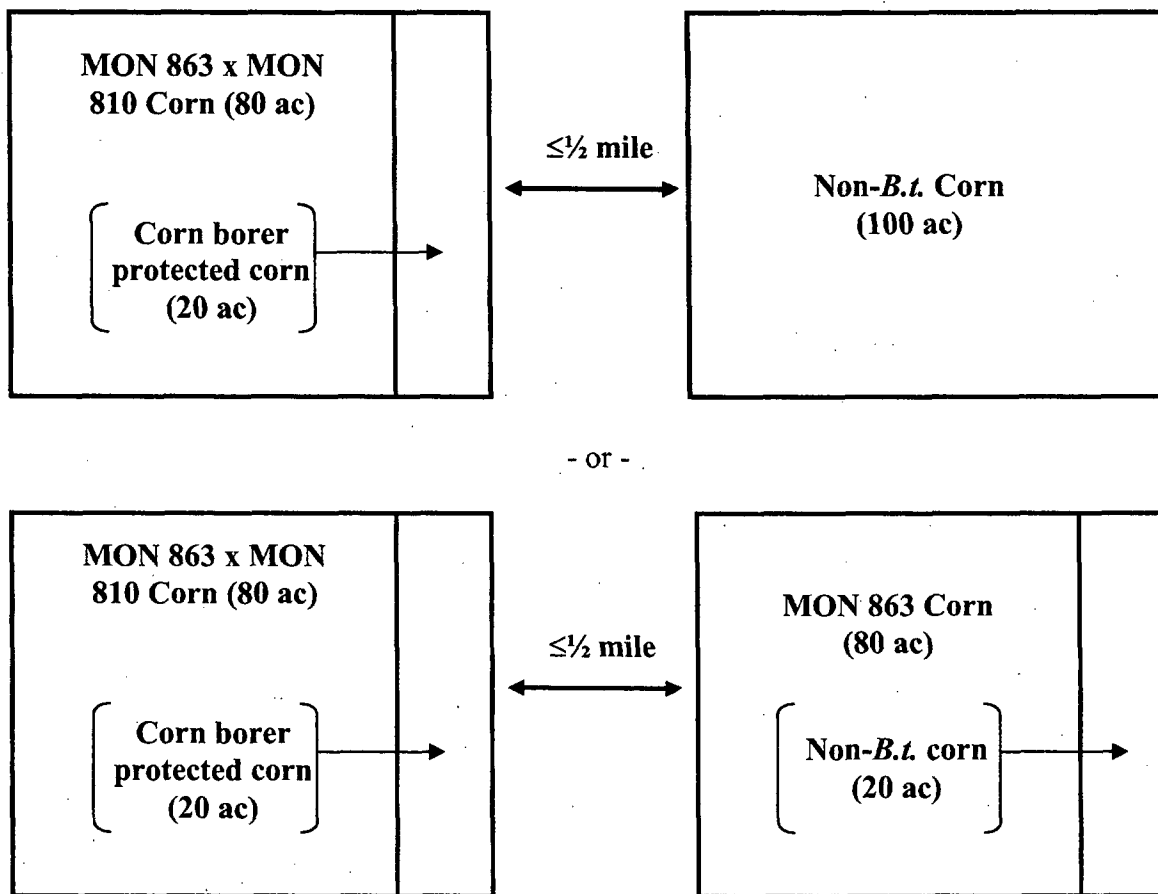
MON 863 x MON 810 Corn (80 ac)

Corn borer protected corn (20 ac)

≤½ mile

Non-*B.t.* Corn (100 ac)

- or -

MON 863 x MON 810 Corn (80 ac)

Corn borer protected corn (20 ac)

≤½ mile

MON 863 Corn (80 ac)

Non-*B.t.* corn (20 ac)